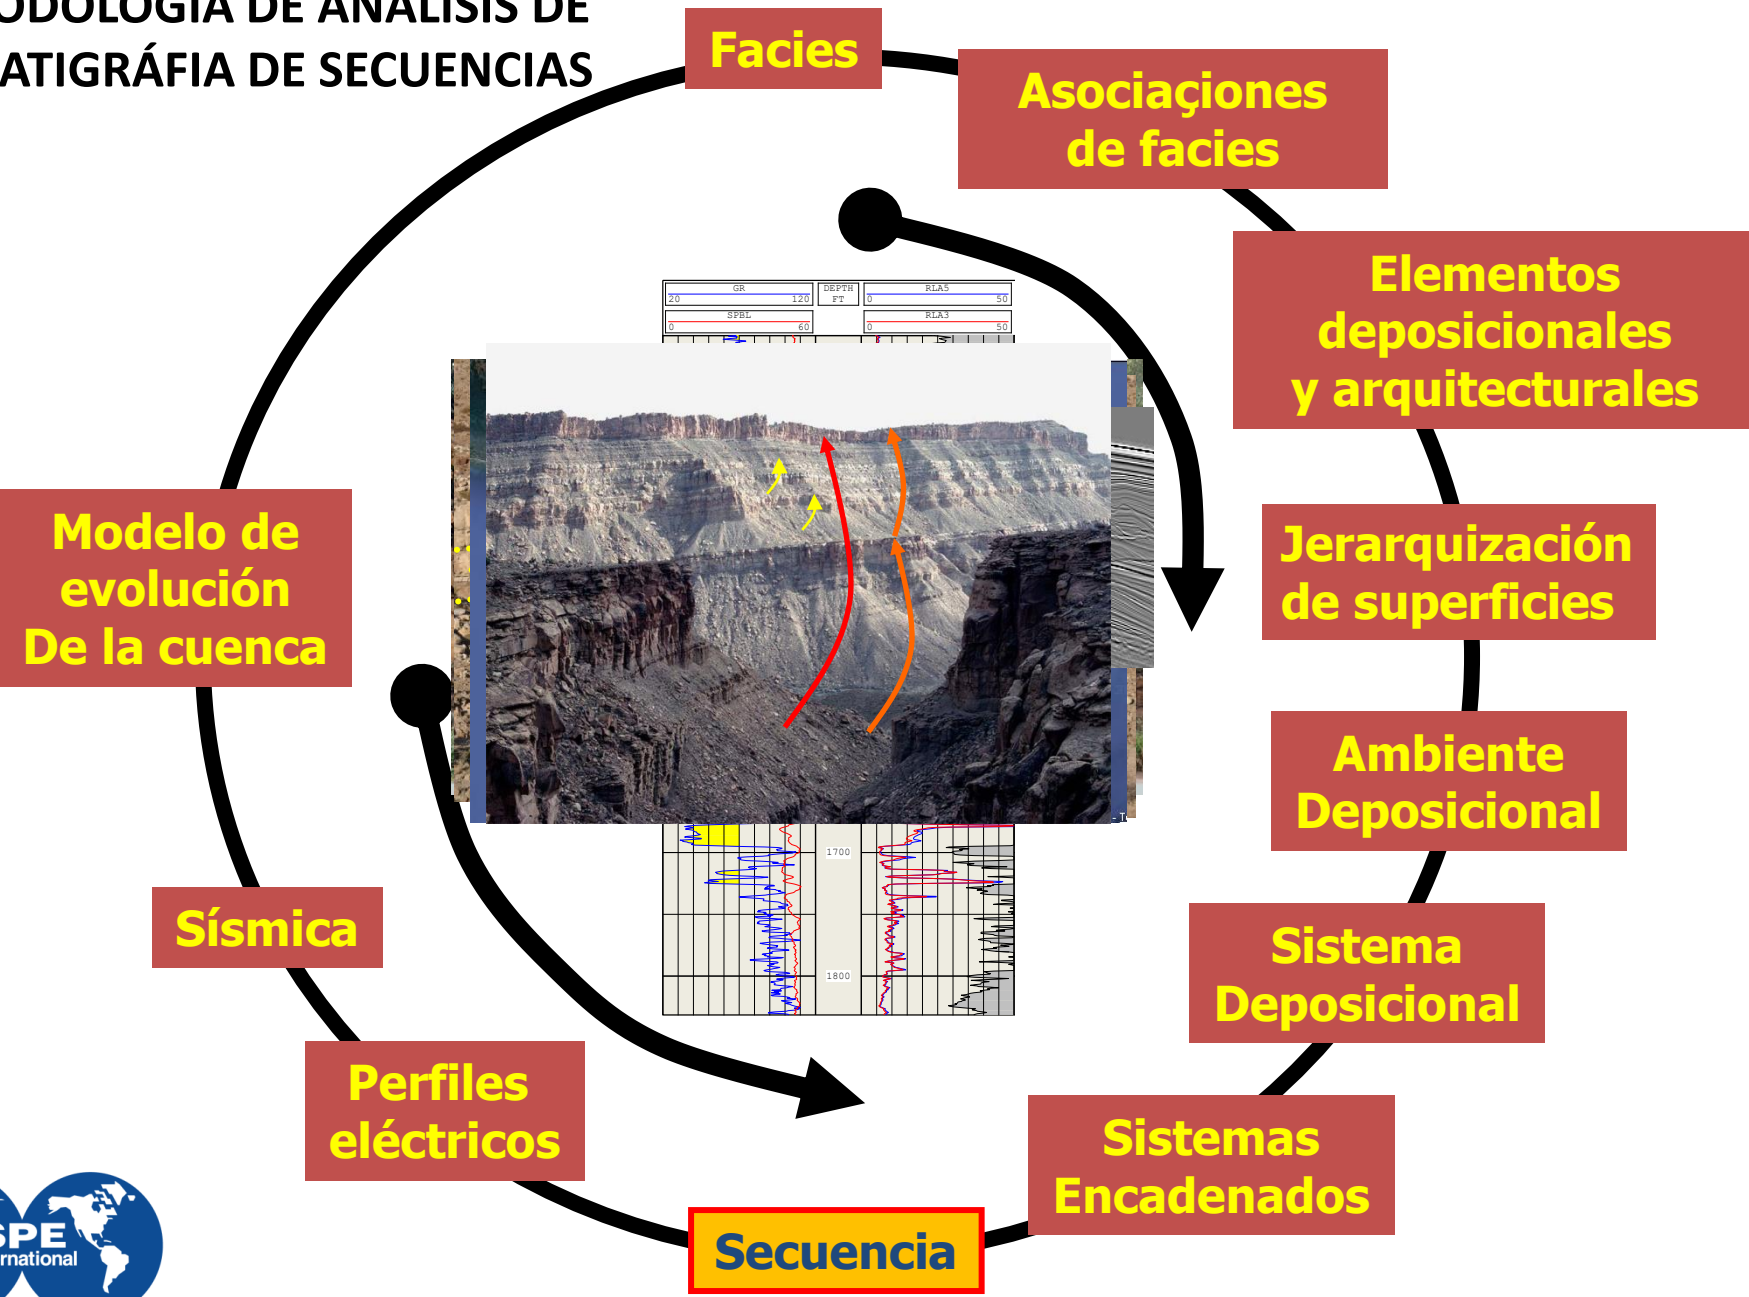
ODOLOGIA DE ANALISIS DE
ATIGRÁFIA DE SECUENCIAS

Facies

Asociaçiones de facies

Elementos deposicionales y arquitecturales

Jerarquización de superficies

Ambiente Deposicional

Sistema Deposicional

Sistemas Encadenados

Secuencia

Perfiles eléctricos

Sísmica

Modelo de evolución De la cuenca

| GR | DEPTH FT | RLA5 |
|---|---|---|
| 20 120 | | 0 50 |
| SPBL 0 60 | | RLA3 0 50 |

1700

1800

SPE
rnational